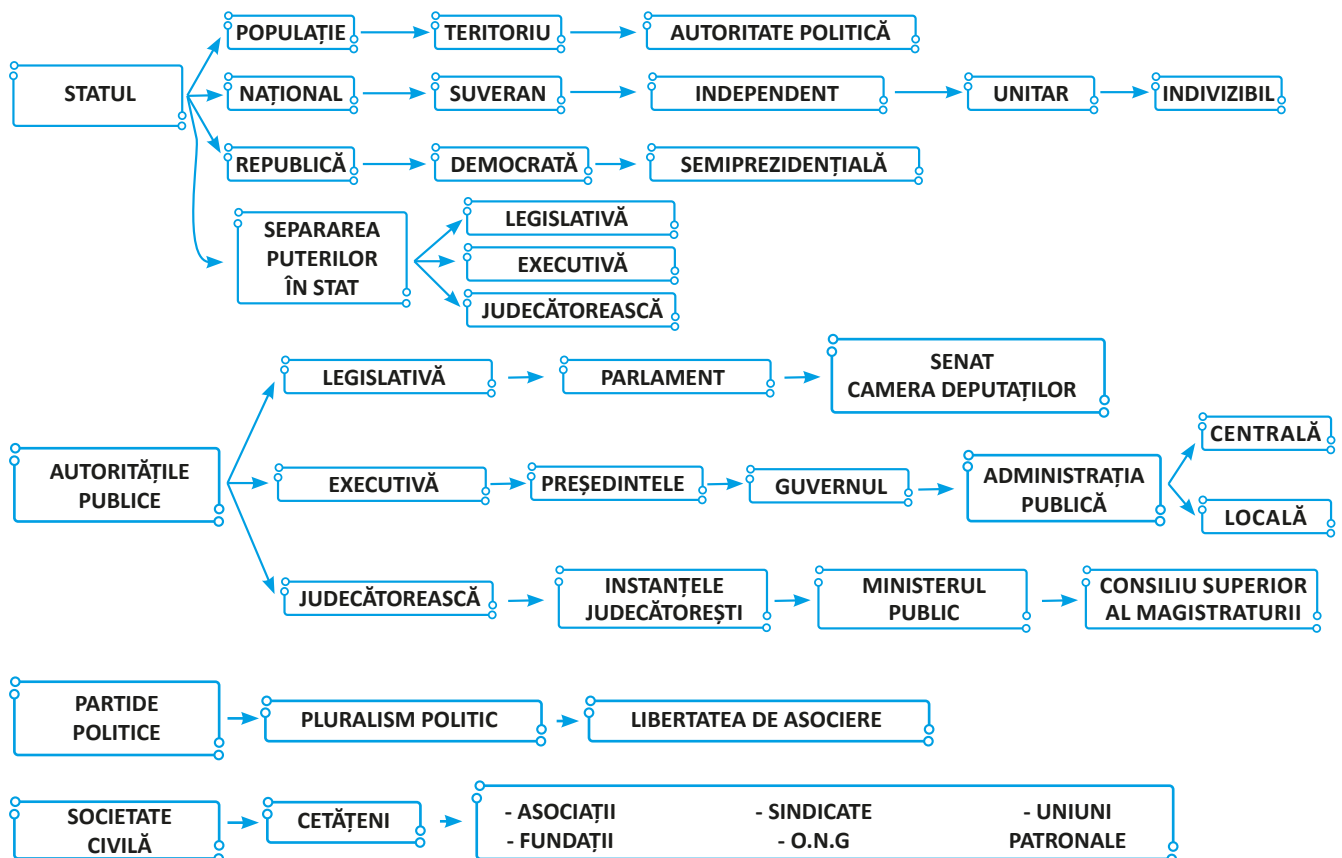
STATUL

POPULAȚIE
TERITORIU
AUTORITATE POLITICĂ

NAȚIONAL
SUVERAN
INDEPENDENT
UNITAR
INDIVIZIBIL

REPUBLICĂ
DEMOCRATĂ
SEMIPREZIDENȚIALĂ

SEPARAREA PUTERILOR ÎN STAT
LEGISLATIVĂ
EXECUTIVĂ
JUDECĂTOREASCĂ

AUTORITĂȚILE PUBLICE

LEGISLATIVĂ
PARLAMENT
SENAT
CAMERA DEPUTAȚILOR

EXECUTIVĂ
PREȘEDINTELE
GUVERNUL
ADMINISTRAȚIA PUBLICĂ
CENTRALĂ
LOCALĂ

JUDECĂTOREASCĂ
INSTANȚELE JUDECĂTOREȘTI
MINISTERUL PUBLIC
CONSILIU SUPERIOR AL MAGISTRATURII

PARTIDE POLITICE
PLURALISM POLITIC
LIBERTATEA DE ASOCIERE

SOCIETATE CIVILĂ
CETĂȚENI
- ASOCIAȚII
- FUNDAȚII
- SINDICATE
- O.N.G
- UNIUNI PATRONALE